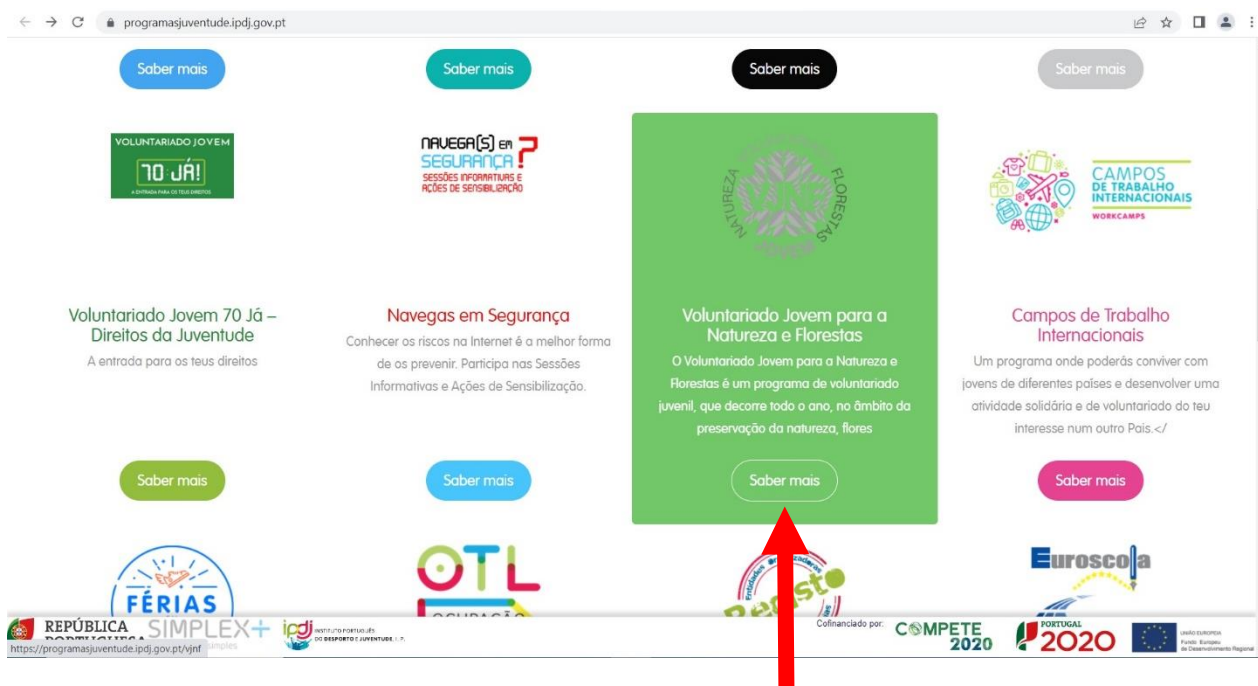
programasjuventude.ipdj.gov.pt

Saber mais

Saber mais

Saber mais

Saber mais

VOLUNTARIADO JOVEM
70 JÁ!
A ENTRADA PARA OS TEUS DIREITOS

NAVEGA(S) EM SEGURANÇA?
SESSÕES INFORMATIVAS E AÇÕES DE SENSIBILIZAÇÃO

NATUREZA FLORESTAS

CAMPOS DE TRABALHO INTERNACIONAIS
WORKCAMPS

Voluntariado Jovem 70 Já – Direitos da Juventude
A entrada para os teus direitos

Navegas em Segurança
Conhecer os riscos na Internet é a melhor forma de os prevenir. Participa nas Sessões Informativas e Ações de Sensibilização.

Voluntariado Jovem para a Natureza e Florestas
O Voluntariado Jovem para a Natureza e Florestas é um programa de voluntariado juvenil, que decorre todo o ano, no âmbito da preservação da natureza, flores

Campos de Trabalho Internacionais
Um programa onde poderás conviver com jovens de diferentes países e desenvolver uma atividade solidária e de voluntariado do teu interesse num outro País.</

Saber mais

Saber mais

Saber mais

Saber mais

FÉRIAS

OTL
OCUPAÇÃO

Registo

Euroscola

REPÚBLICA PORTUGUESA
SIMPLEX+
ipdj INSTITUTO PORTUGUÊS DO DESPORTO E JUVENTUDE, I. P.
https://programasjuventude.ipdj.gov.pt/vjnf
Cofinanciado por:
COMPETE 2020
PORTUGAL 2020
UNIÃO EUROPEIA Fundo Europeu de Desenvolvimento Regional